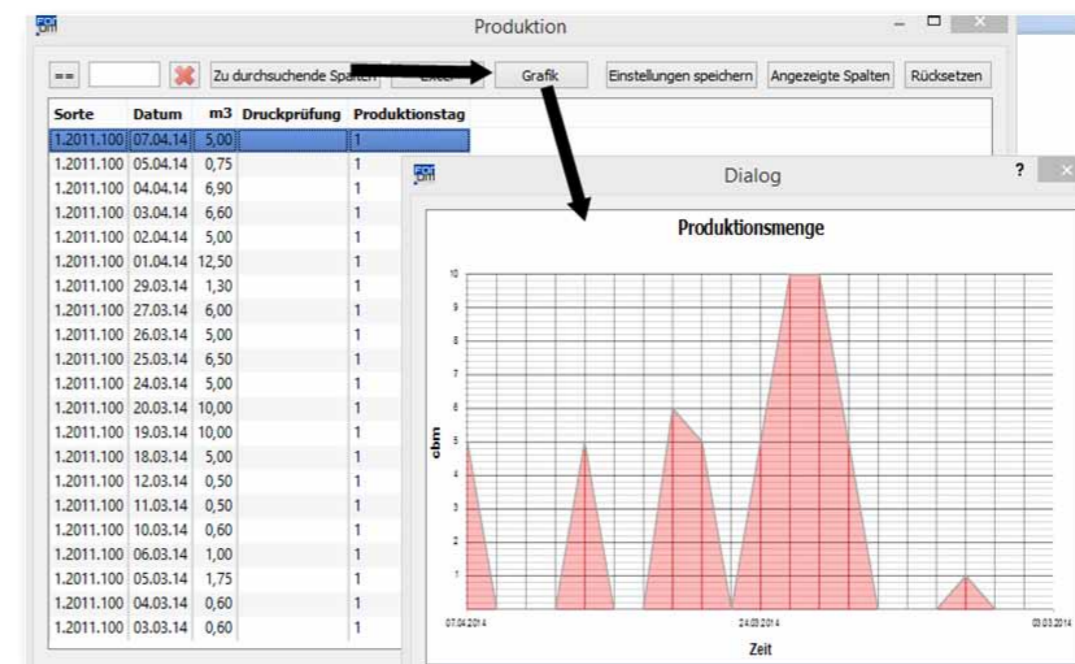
Produktion

== Zu durchsuchende Spalten Excel Grafik Einstellungen speichern Angezeigte Spalten Rücksetzen

| Sorte | Datum | m3 | Druckprüfung | Produktionstag |
|---|---|---|---|---|
| 1.2011.100 | 07.04.14 | 5,00 | | 1 |
| 1.2011.100 | 05.04.14 | 0,75 | | 1 |
| 1.2011.100 | 04.04.14 | 6,90 | | 1 |
| 1.2011.100 | 03.04.14 | 6,60 | | 1 |
| 1.2011.100 | 02.04.14 | 5,00 | | 1 |
| 1.2011.100 | 01.04.14 | 12,50 | | 1 |
| 1.2011.100 | 29.03.14 | 1,30 | | 1 |
| 1.2011.100 | 27.03.14 | 6,00 | | 1 |
| 1.2011.100 | 26.03.14 | 5,00 | | 1 |
| 1.2011.100 | 25.03.14 | 6,50 | | 1 |
| 1.2011.100 | 24.03.14 | 5,00 | | 1 |
| 1.2011.100 | 20.03.14 | 10,00 | | 1 |
| 1.2011.100 | 19.03.14 | 10,00 | | 1 |
| 1.2011.100 | 18.03.14 | 5,00 | | 1 |
| 1.2011.100 | 12.03.14 | 0,50 | | 1 |
| 1.2011.100 | 11.03.14 | 0,50 | | 1 |
| 1.2011.100 | 10.03.14 | 0,60 | | 1 |
| 1.2011.100 | 06.03.14 | 1,00 | | 1 |
| 1.2011.100 | 05.03.14 | 1,75 | | 1 |
| 1.2011.100 | 04.03.14 | 0,60 | | 1 |
| 1.2011.100 | 03.03.14 | 0,60 | | 1 |

Dialog ?

Produktionsmenge

10
9
8
7
6
5
4
3
2
1

cbm

07.04.2014 24.03.2014 03.03.2014

Zeit